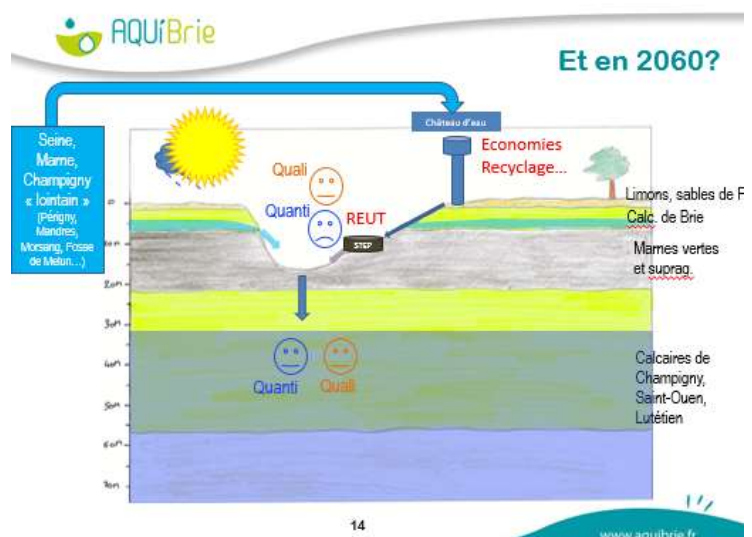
AQUIBrie

Et en 2060?

Seine, Marne, Champigny « lointain » (Périgny, Mandres, Morsang, Fosse de Melun...)

Château d'eau

Economies Recyclage...

Quali

Quanti

REUT

STEP

Limons, sables de F

Calc. de Brie

Marnes vertes et supraq.

0

10m

20m

30m

40m

50m

60m

70m

Quanti

Quali

Calcaires de Champigny, Saint-Ouen, Lutétien

14

www.aquibrie.fr